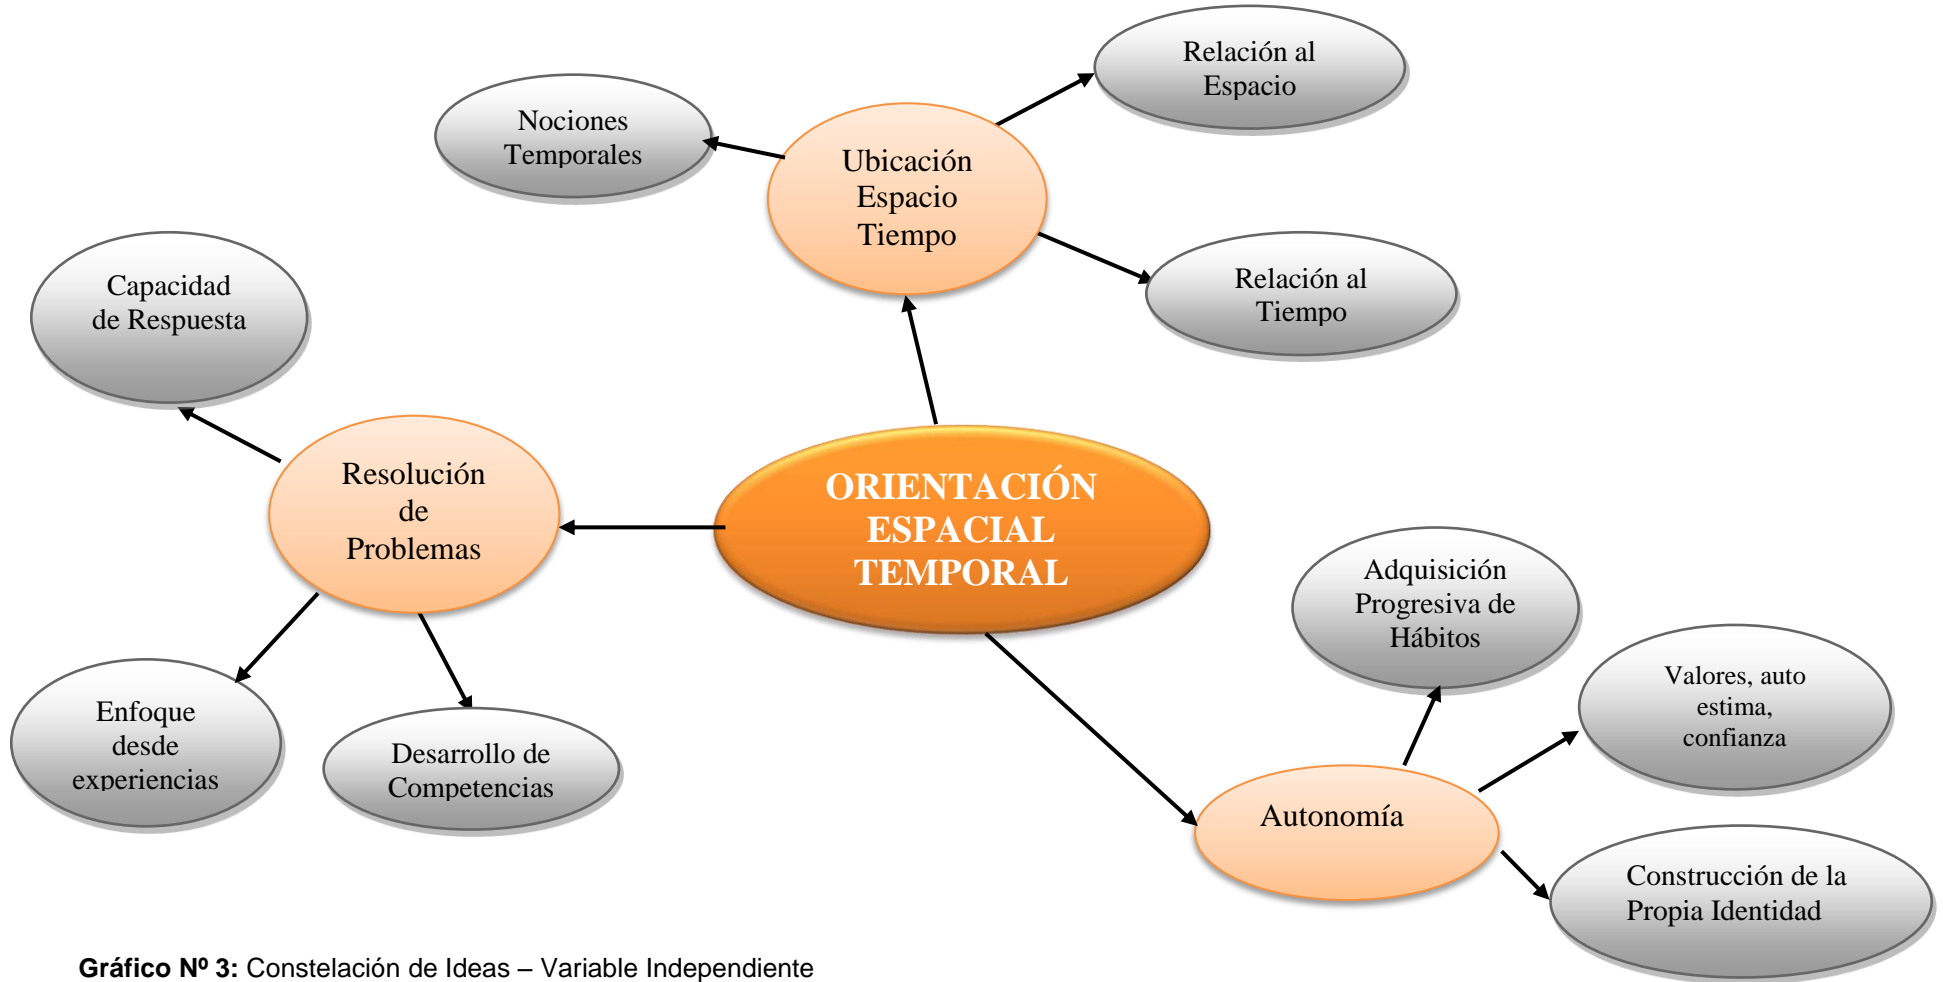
Nociones Temporales

Ubicación Espacio Tiempo

Relación al Espacio

Relación al Tiempo

Capacidad de Respuesta

Resolución de Problemas

ORIENTACIÓN ESPACIAL TEMPORAL

Adquisición Progresiva de Hábitos

Valores, auto estima, confianza

Enfoque desde experiencias

Desarrollo de Competencias

Autonomía

Construcción de la Propia Identidad

**Gráfico Nº 3:** Constelación de Ideas – Variable Independiente